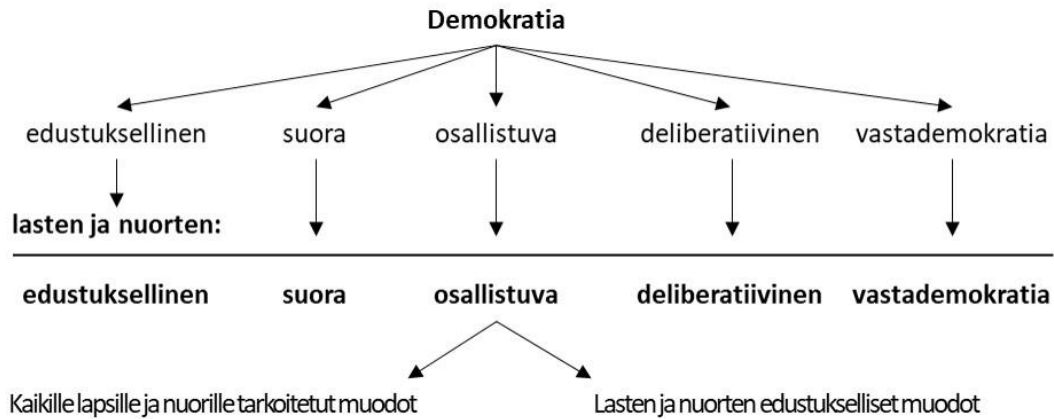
Demokratia

edustuksellinen suora osallistuva deliberatiivinen vastademokratia

lasten ja nuorten:

edustuksellinen suora osallistuva deliberatiivinen vastademokratia

Kaikille lapsille ja nuorille tarkoitetut muodot

Lasten ja nuorten edustukselliset muodot